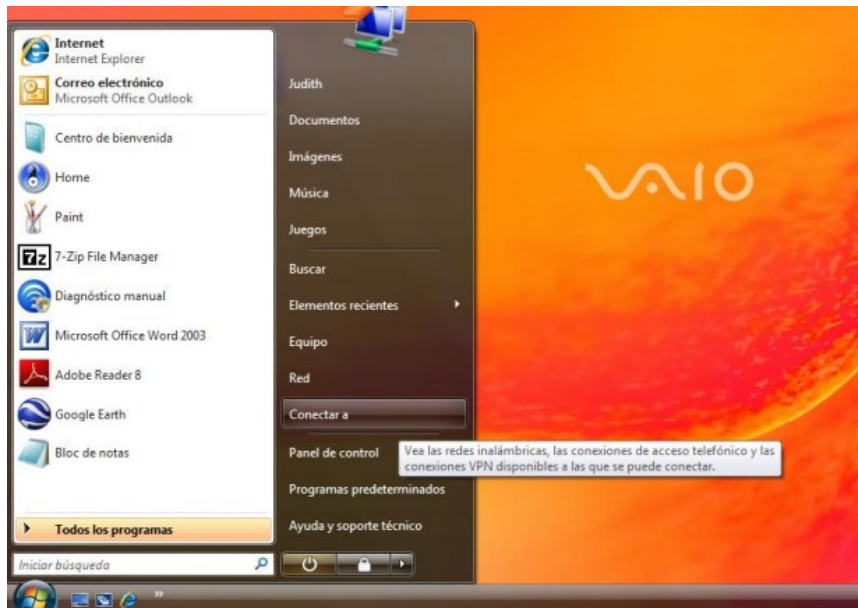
Internet
Internet Explorer

Correo electrónico
Microsoft Office Outlook

Centro de bienvenida

Home

Paint

7-Zip File Manager

Diagnóstico manual

Microsoft Office Word 2003

Adobe Reader 8

Google Earth

Bloc de notas

Todos los programas

Iniciar búsqueda

Judith

Documentos

Imágenes

Música

Juegos

Buscar

Elementos recientes

Equipo

Red

Conectar a

Panel de control

Programas predeterminados

Ayuda y soporte técnico

Vea las redes inalámbricas, las conexiones de acceso telefónico y las conexiones VPN disponibles a las que se puede conectar.

VAIO